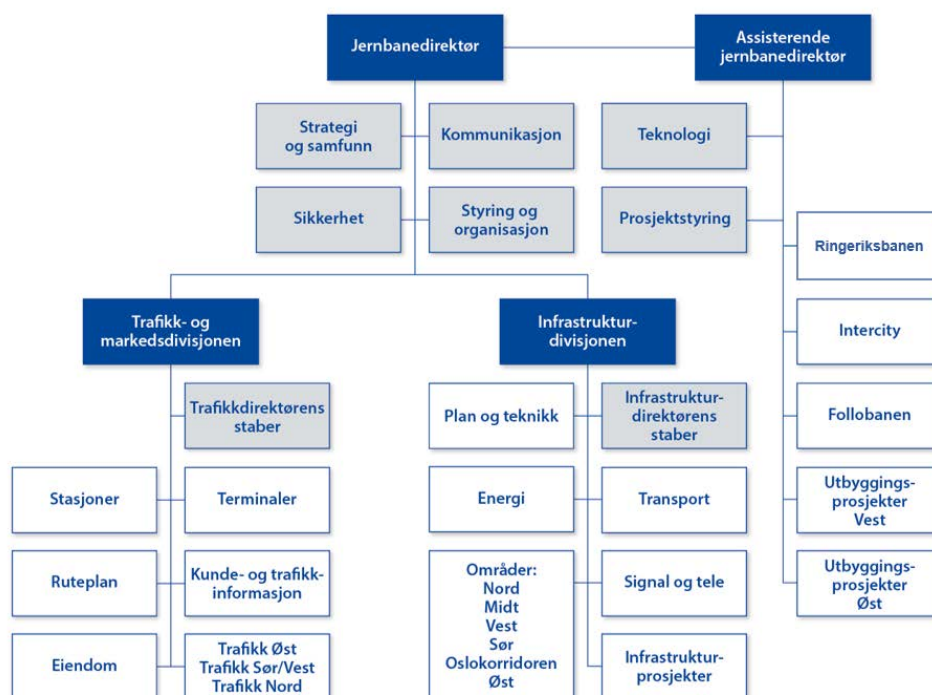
Jernbanedirektør

Assisterende jernbanedirektør

Strategi og samfunn

Kommunikasjon

Teknologi

Sikkerhet

Styring og organisasjon

Prosjektstyring

Ringeriksbanen

Trafikk- og markedsdivisjonen

Infrastrukturdivisjonen

Intercity

Trafikkdirektørens staber

Plan og teknikk

Infrastrukturdirektørens staber

Follobanen

Stasjoner

Terminaler

Energi

Transport

Utbyggingsprosjekter Vest

Ruteplan

Kunde- og trafikkinformasjon

Områder: Nord Midt Vest Sør Oslokorridoren Øst

Signal og tele

Utbyggingsprosjekter Øst

Eiendom

Trafikk Øst Trafikk Sør/Vest Trafikk Nord

Infrastrukturprosjekter